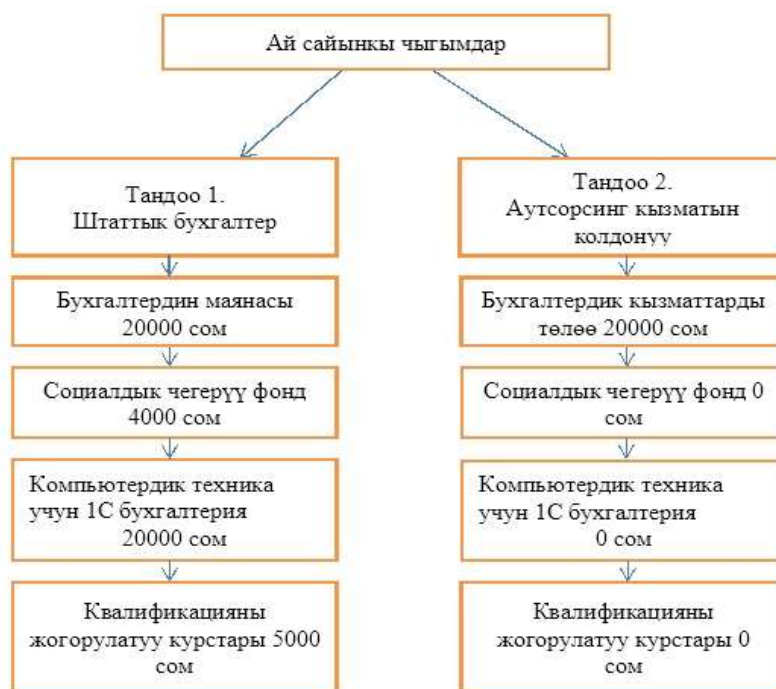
Ай сайынкы чыгымдар

Тандоо 1.
Штаттык бухгалтер

Бухгалтердин маянасы 20000 сом

Социалдык чегерүү фонд 4000 сом

Компьютердик техника учун 1С бухгалтерия 20000 сом

Квалификацияны жогорулатуу курстары 5000 сом

Тандоо 2.
Аутсорсинг кызматын колдонуу

Бухгалтердик кызматтарды төлөө 20000 сом

Социалдык чегерүү фонд 0 сом

Компьютердик техника учун 1С бухгалтерия 0 сом

Квалификацияны жогорулатуу курстары 0 сом